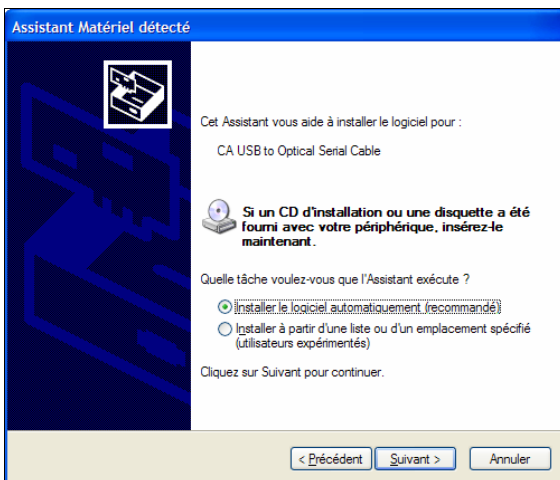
Assistant Matériel détecté

Cet Assistant vous aide à installer le logiciel pour :

CA USB to Optical Serial Cable

Si un CD d'installation ou une disquette a été fourni avec votre périphérique, insérez-le maintenant.

Quelle tâche voulez-vous que l'Assistant exécute ?

Installer le logiciel automatiquement (recommandé)

Installer à partir d'une liste ou d'un emplacement spécifié (utilisateurs expérimentés)

Cliquez sur Suivant pour continuer.

< Précédent | Suivant > | Annuler